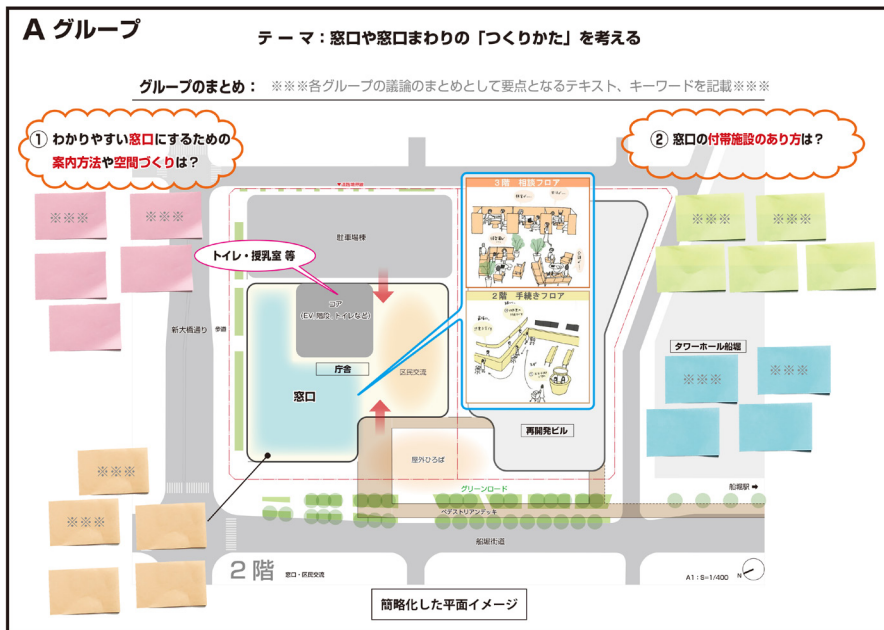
A グループ

テーマ：窓口や窓口まわりの「つくりかた」を考える

グループのまとめ：　※※※各グループの議論のまとめとして要点となるテキスト、キーワードを記載※※※

① わかりやすい窓口にするための案内方法や空間づくりは？

② 窓口の付帯施設のあり方は？

※※※

※※※

トイレ・授乳室 等

駐車場棟

コア
（EV、階段、トイレなど）

3階 相談フロア

2階 手続きフロア

新大橋通り

歩道

庁舎

区民交流

窓口

再開発ビル

屋外ひろば

グリーンロード

ペデストリアンデッキ

船堀街道

船堀駅

タワーホール船堀

※※※

※※※

※※※

※※※

※※※

2階　窓口・区民交流

A1：S=1/400

簡略化した平面イメージ